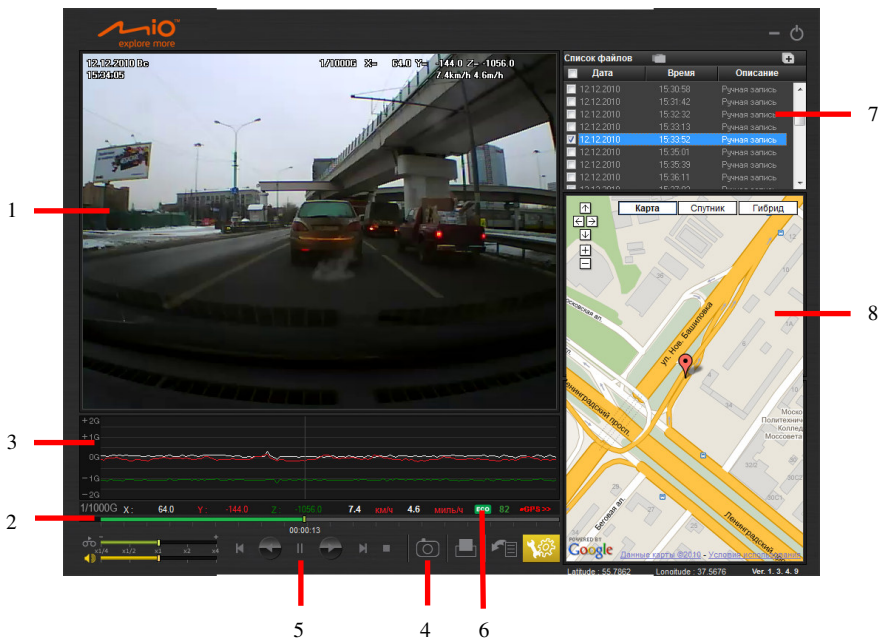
Mio explore more

12.12.2010 Вс
15:34:05

1/1000G X: 64.0 Y: -144.0 Z: -1056.0
7.4km/h 4.6m/h

Список файлов

| | Дата | Время | Описание |
|---|---|---|---|
| | 12.12.2010 | 15:30:58 | Ручная запись |
| | 12.12.2010 | 15:31:42 | Ручная запись |
| | 12.12.2010 | 15:32:32 | Ручная запись |
| | 12.12.2010 | 15:33:13 | Ручная запись |
| ✓ | 12.12.2010 | 15:33:52 | Ручная запись |
| | 12.12.2010 | 15:35:01 | Ручная запись |
| | 12.12.2010 | 15:35:39 | Ручная запись |
| | 12.12.2010 | 15:36:11 | Ручная запись |

Карта Спутник Гибрид

ул. Нов. Башиловка
Ленинградский просп.
Беговая ал.
Москва Политехнический колледж Моссовета
Ленинградский

POWERED BY Google Данные карты ©2010 - Условия использования

+2G
+1G
0G
-1G
-2G

1/1000G X: 64.0 Y: -144.0 Z: -1056.0 7.4 км/ч 4.6 миль/ч ECO 82 GPS >>

00:00:13

x1/4 x1/2 x1 x2 x4

Latitude : 55.7862 Longitude : 37.5676 Ver. 1. 3. 4. 9

1
2
3
4
5
6
7
8